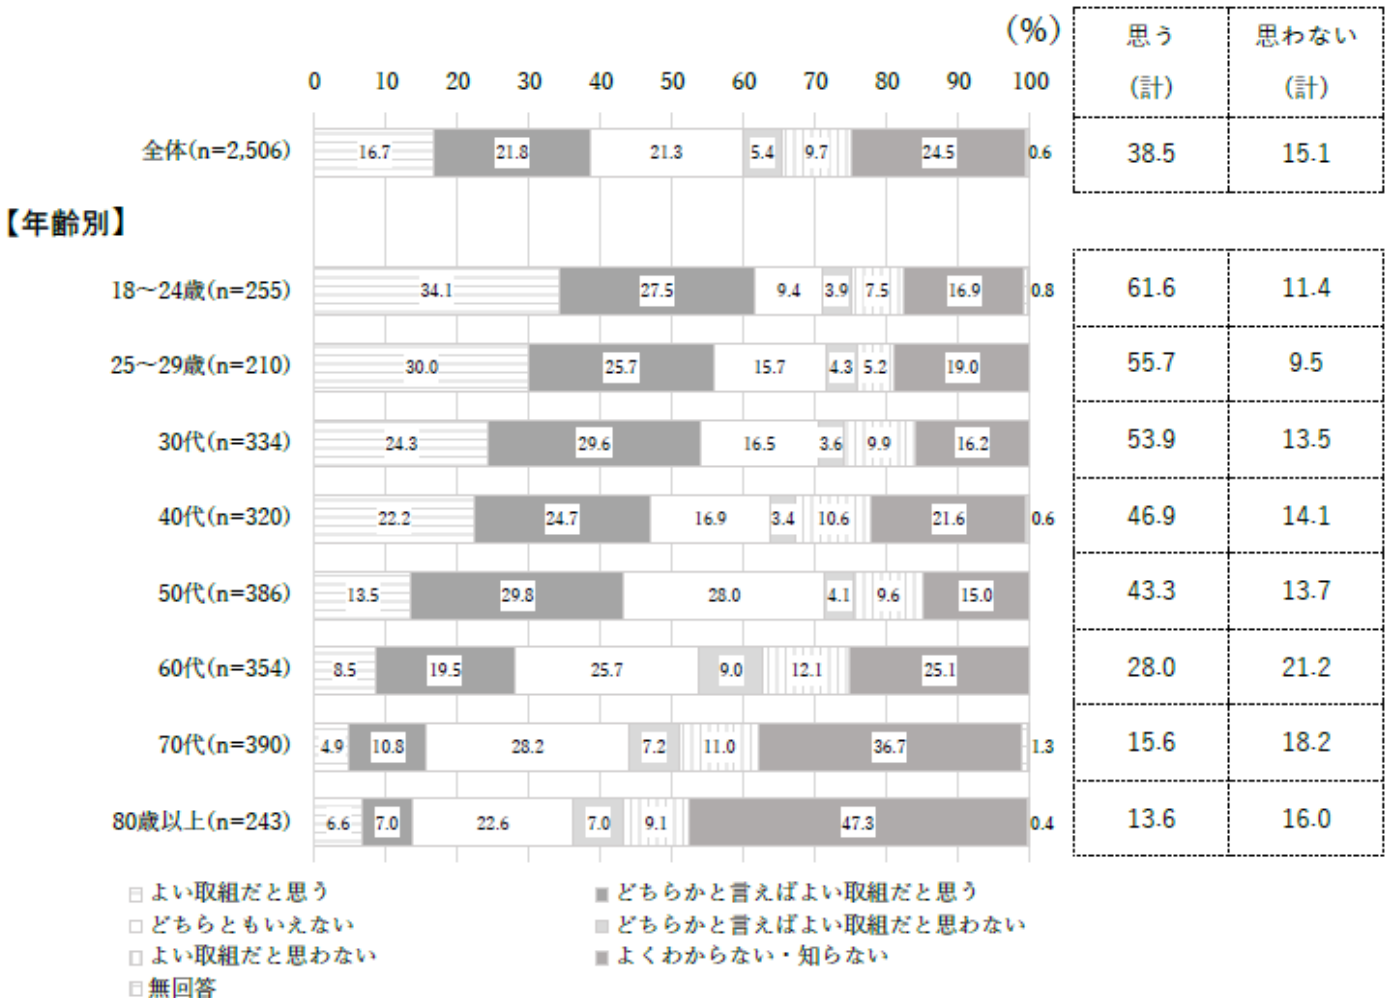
(%)

0 10 20 30 40 50 60 70 80 90 100

| | よい取組だと思う | どちらかと言えばよい取組だと思う | どちらともいえない | どちらかと言えばよい取組だと思わない | よい取組だと思わない | よくわからない・知らない | 無回答 | 思う (計) | 思わない (計) |
|---|---|---|---|---|---|---|---|---|---|
| 全体(n=2,506) | 16.7 | 21.8 | 21.3 | 5.4 | 9.7 | 24.5 | 0.6 | 38.5 | 15.1 |

【年齢別】

| | よい取組だと思う | どちらかと言えばよい取組だと思う | どちらともいえない | どちらかと言えばよい取組だと思わない | よい取組だと思わない | よくわからない・知らない | 無回答 | 思う (計) | 思わない (計) |
|---|---|---|---|---|---|---|---|---|---|
| 18~24歳(n=255) | 34.1 | 27.5 | 9.4 | 3.9 | 7.5 | 16.9 | 0.8 | 61.6 | 11.4 |
| 25~29歳(n=210) | 30.0 | 25.7 | 15.7 | 4.3 | 5.2 | 19.0 | | 55.7 | 9.5 |
| 30代(n=334) | 24.3 | 29.6 | 16.5 | 3.6 | 9.9 | 16.2 | | 53.9 | 13.5 |
| 40代(n=320) | 22.2 | 24.7 | 16.9 | 3.4 | 10.6 | 21.6 | 0.6 | 46.9 | 14.1 |
| 50代(n=386) | 13.5 | 29.8 | 28.0 | 4.1 | 9.6 | 15.0 | | 43.3 | 13.7 |
| 60代(n=354) | 8.5 | 19.5 | 25.7 | 9.0 | 12.1 | 25.1 | | 28.0 | 21.2 |
| 70代(n=390) | 4.9 | 10.8 | 28.2 | 7.2 | 11.0 | 36.7 | 1.3 | 15.6 | 18.2 |
| 80歳以上(n=243) | 6.6 | 7.0 | 22.6 | 7.0 | 9.1 | 47.3 | 0.4 | 13.6 | 16.0 |

□よい取組だと思う
■どちらかと言えばよい取組だと思う
□どちらともいえない
■どちらかと言えばよい取組だと思わない
□よい取組だと思わない
■よくわからない・知らない
□無回答